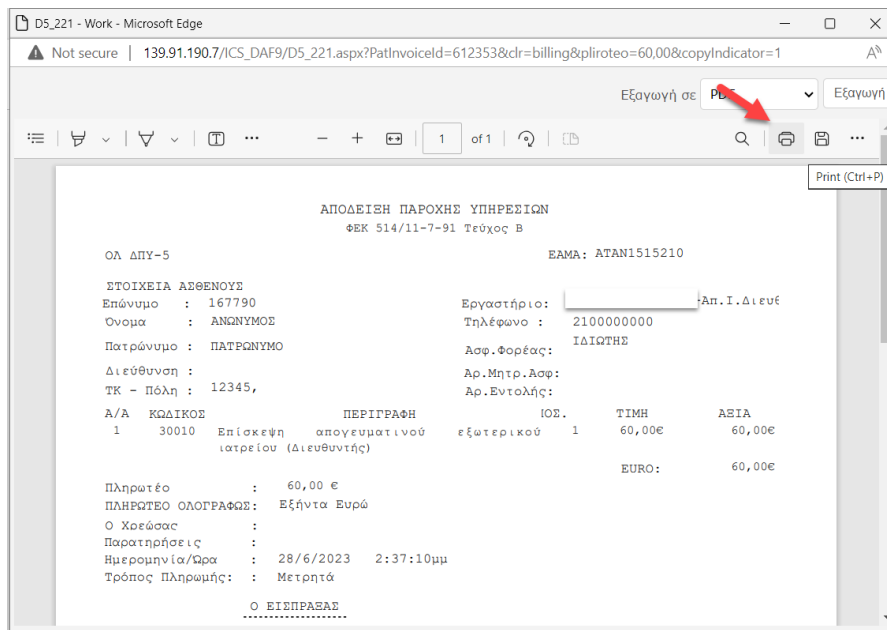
D5_221 - Work - Microsoft Edge

Not secure | 139.91.190.7/ICS_DAF9/D5_221.aspx?PatInvoiceId=612353&clr=billing&pliroteo=60,00&copyIndicator=1

Εξαγωγή σε PDF Εξαγωγή

1 of 1

Print (Ctrl+P)

ΑΠΟΔΕΙΞΗ ΠΑΡΟΧΗΣ ΥΠΗΡΕΣΙΩΝ
ΦΕΚ 514/11-7-91 Τεύχος Β

ΟΛ ΔΠΥ-5

ΕΑΜΑ: ΑΤΑΝ1515210

ΣΤΟΙΧΕΙΑ ΑΣΘΕΝΟΥΣ
Επώνυμο : 167790
Όνομα : ΑΝΩΝΥΜΟΣ
Πατρώνυμο : ΠΑΤΡΩΝΥΜΟ
Διεύθυνση :
ΤΚ - Πόλη : 12345,

Εργαστήριο: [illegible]-Απ.Ι.Διευθ
Τηλέφωνο : 2100000000
Ασφ.Φορέας: ΙΔΙΩΤΗΣ
Αρ.Μητρ.Ασφ:
Αρ.Εντολής:

| Α/Α | ΚΩΔΙΚΟΣ | ΠΕΡΙΓΡΑΦΗ | ΠΟΣ. | ΤΙΜΗ | ΑΞΙΑ |
|---|---|---|---|---|---|
| 1 | 30010 | Επίσκεψη απογευματινού εξωτερικού ιατρείου (Διευθυντής) | 1 | 60,00€ | 60,00€ |

EURO: 60,00€

Πληρωτέο : 60,00 €
ΠΛΗΡΩΤΕΟ ΟΛΟΓΡΑΦΩΣ: Εξήντα Ευρώ
Ο Χρεώσας :
Παρατηρήσεις :
Ημερομηνία/Ώρα : 28/6/2023 2:37:10μμ
Τρόπος Πληρωμής: : Μετρητά

Ο ΕΙΣΠΡΑΞΑΣ